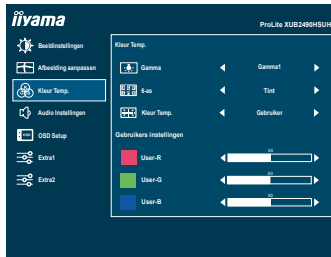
iiyama

ProLite XUB2490HSUH

Beeldinstellingen

Afbeelding aanpassen

Kleur Temp.

Audio Instellingen

OSD Setup

Extra1

Extra2

Kleur Temp.

Gamma ◄ Gamma1 ►

6-as ◄ Tint ►

Kleur Temp. ◄ Gebruiker ►

Gebruikers instellingen

User-R ◄ 50 ►

User-G ◄ 50 ►

User-B ◄ 50 ►